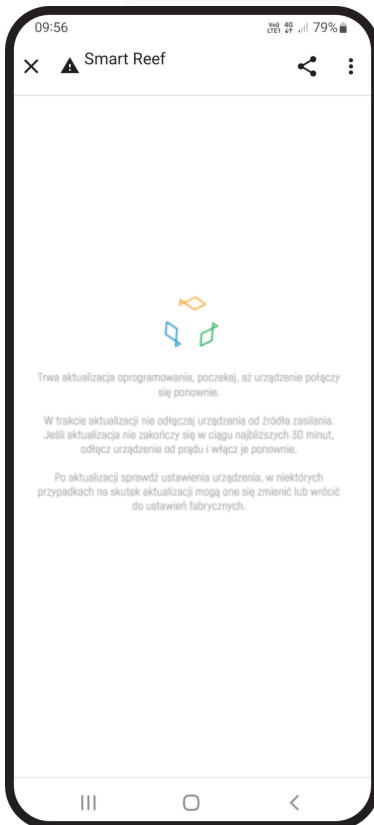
09:56

Vo) 4G LTE1 79%

Smart Reef

Trwa aktualizacja oprogramowania, poczekaj, aż urządzenie połączy się ponownie.

W trakcie aktualizacji nie odłączaj urządzenia od źródła zasilania. Jeśli aktualizacja nie zakończy się w ciągu najbliższych 30 minut, odłącz urządzenie od prądu i włącz je ponownie.

Po aktualizacji sprawdź ustawienia urządzenia, w niektórych przypadkach na skutek aktualizacji mogą one się zmienić lub wrócić do ustawień fabrycznych.